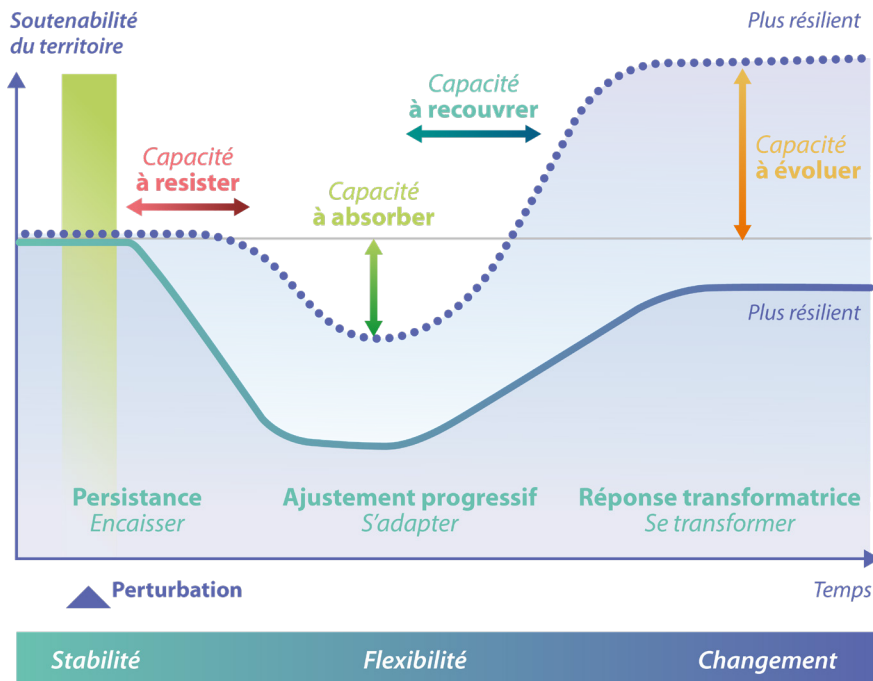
Soutenabilité du territoire

Plus résilient

Capacité à recouvrer

Capacité à resister

Capacité à absorber

Capacité à évoluer

Plus résilient

Persistance
Encaisser

Ajustement progressif
S'adapter

Réponse transformatrice
Se transformer

Perturbation

Temps

Stabilité

Flexibilité

Changement